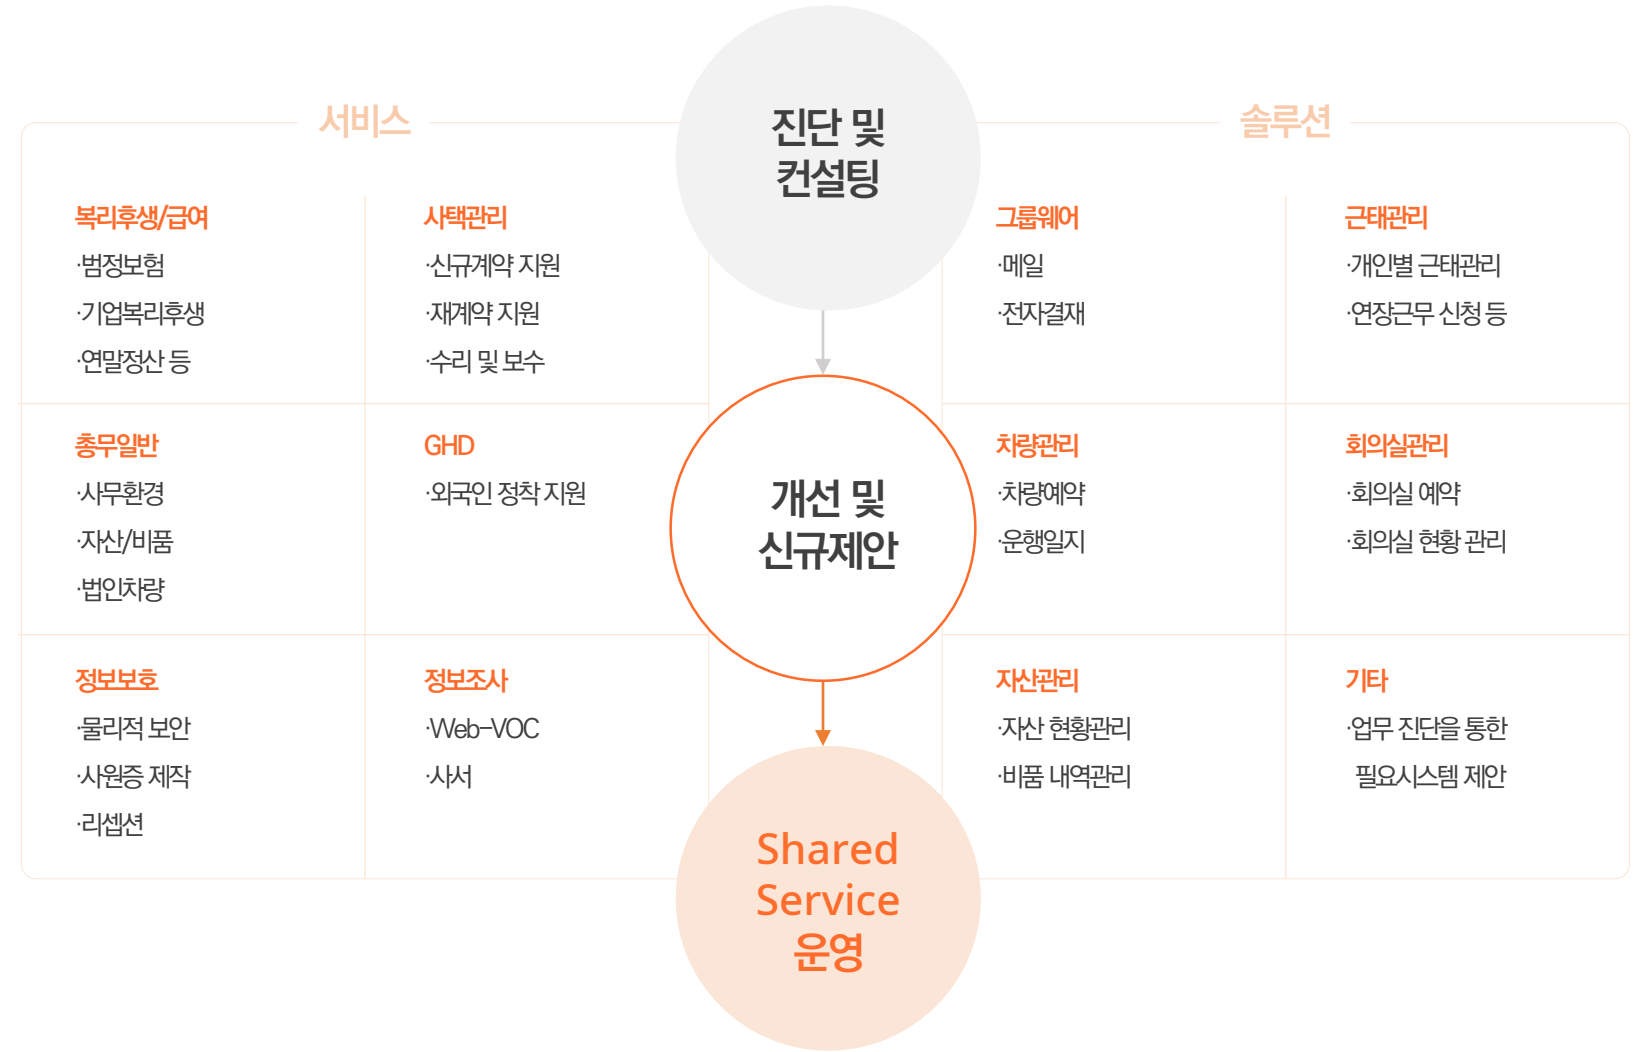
서비스

진단 및 컨설팅

솔루션

복리후생/급여
·범정보험
·기업복리후생
·연말정산 등

사택관리
·신규계약 지원
·재계약 지원
·수리 및 보수

그룹웨어
·메일
·전자결재

근태관리
·개인별 근태관리
·연장근무 신청 등

총무일반
·사무환경
·자산/비품
·법인차량

GHD
·외국인 정착 지원

개선 및 신규제안

차량관리
·차량예약
·운행일지

회의실관리
·회의실 예약
·회의실 현황 관리

정보보호
·물리적 보안
·사원증 제작
·리셉션

정보조사
·Web-VOC
·사서

자산관리
·자산 현황관리
·비품 내역관리

기타
·업무 진단을 통한 필요시스템 제안

Shared Service 운영